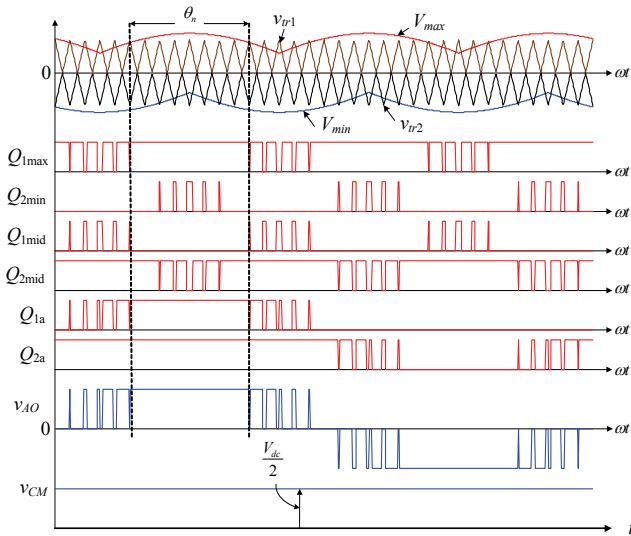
$\theta_n$
$v_{tr1}$
$V_{max}$
0
$\omega t$
$V_{min}$
$v_{tr2}$
$Q_{1\max}$
$\omega t$
$Q_{2\min}$
$\omega t$
$Q_{1\mathrm{mid}}$
$\omega t$
$Q_{2\mathrm{mid}}$
$\omega t$
$Q_{1a}$
$\omega t$
$Q_{2a}$
$\omega t$
$v_{AO}$
0
$\omega t$
$\frac{V_{dc}}{2}$
$v_{CM}$
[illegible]